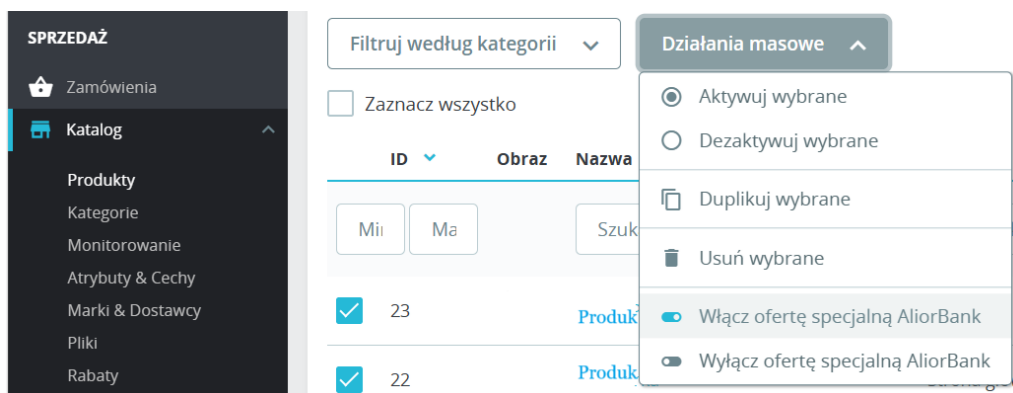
SPRZEDAŻ

Zamówienia

Katalog

Produkty

Kategorie

Monitorowanie

Atrybuty & Cechy

Marki & Dostawcy

Pliki

Rabaty

Filtruj według kategorii

Działania masowe

Zaznacz wszystko

ID

Obraz

Nazwa

Mi

Ma

Szuk

23

Produk

22

Produk

Aktywuj wybrane

Dezaktywuj wybrane

Duplikuj wybrane

Usuń wybrane

Włącz ofertę specjalną AliorBank

Wyłącz ofertę specjalną AliorBank